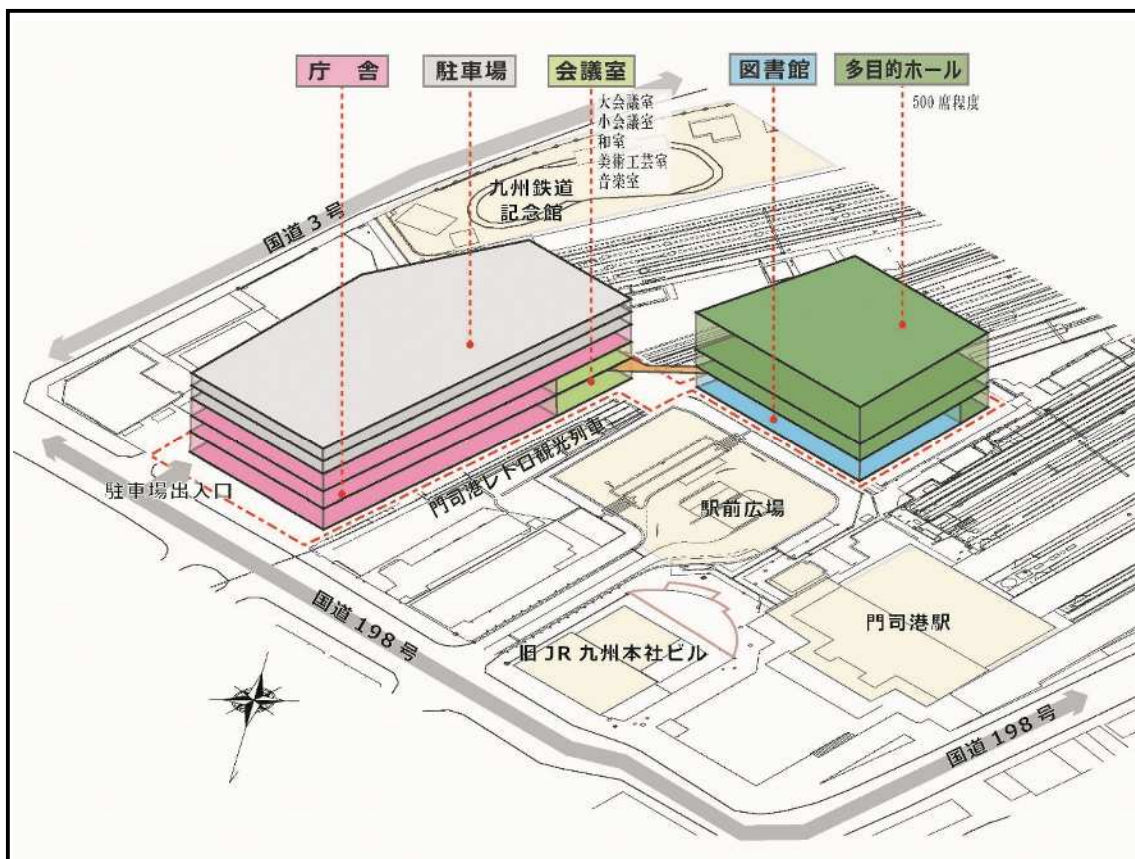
庁　舎

駐車場

会議室

大会議室
小会議室
和室
美術工芸室
音楽室

図書館

多目的ホール

500席程度

九州鉄道記念館

国道３号

駐車場出入口

門司港レトロ観光列車

駅前広場

門司港駅

国道198号

旧JR九州本社ビル

国道198号